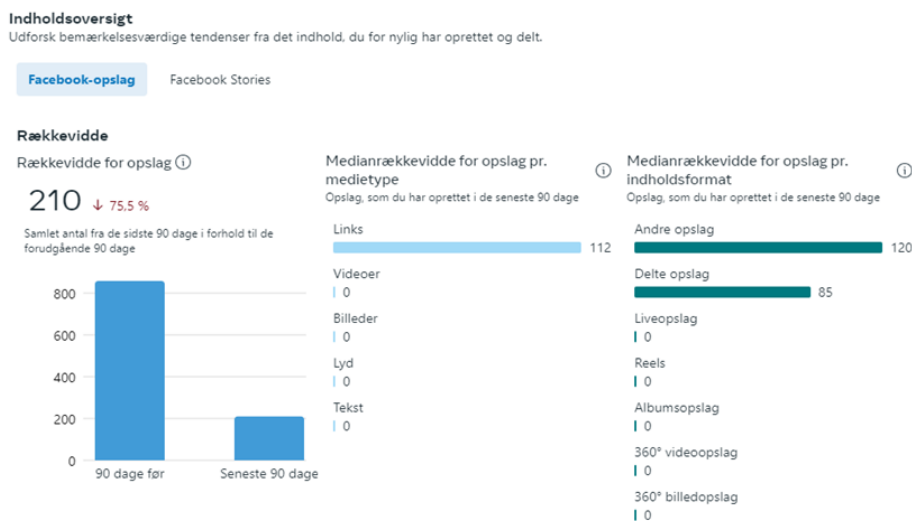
Indholdsoversigt
Udforsk bemærkelsesværdige tendenser fra det indhold, du for nylig har oprettet og delt.

Facebook-opslag
Facebook Stories

Rækkevidde

Rækkevidde for opslag ⓘ

210 ↓ 75,5 %

Samlet antal fra de sidste 90 dage i forhold til de forudgående 90 dage

800
600
400
200
0
90 dage før
Seneste 90 dage

Medianrækkevidde for opslag pr. medietype ⓘ
Opslag, som du har oprettet i de seneste 90 dage

Links
112
Videoer
0
Billeder
0
Lyd
0
Tekst
0

Medianrækkevidde for opslag pr. indholdsformat ⓘ
Opslag, som du har oprettet i de seneste 90 dage

Andre opslag
120
Delte opslag
85
Liveopslag
0
Reels
0
Albumsopslag
0
360° videoopslag
0
360° billedopslag
0